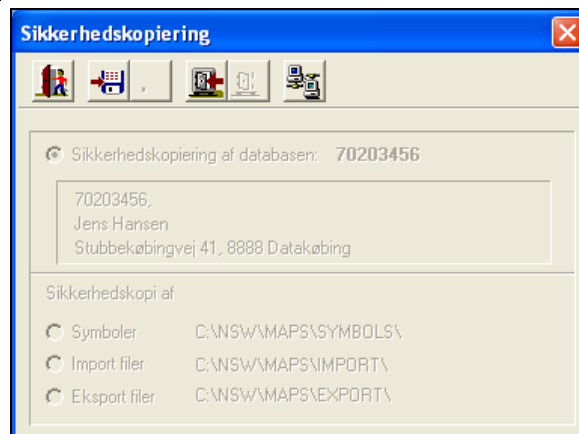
Sikkerhedskopiering

Sikkerhedskopiering af databasen: 70203456

70203456,
Jens Hansen
Stubbekøbingvej 41, 8888 Datakøbing

Sikkerhedskopi af

Symboler C:\NSW\MAPS\SYMBOLS\

Import filer C:\NSW\MAPS\IMPORT\

Eksport filer C:\NSW\MAPS\EXPORT\